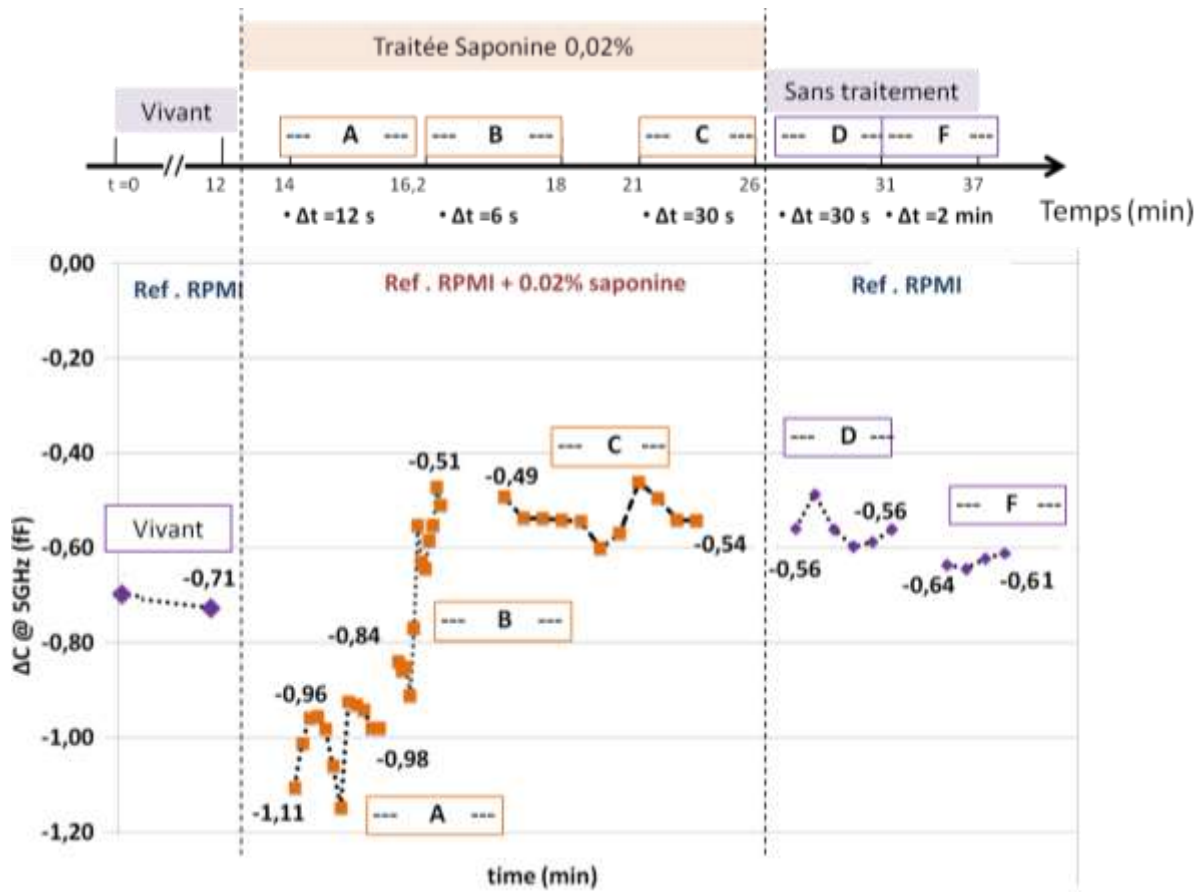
Traitée Saponine 0,02%

Vivant

Sans traitement

--- A ---
--- B ---
--- C ---
--- D ---
--- F ---

t =0 // 12 14 16,2 18 21 26 31 37

• Δt =12 s • Δt =6 s • Δt =30 s • Δt =30 s • Δt =2 min

Temps (min)

0,00
-0,20
-0,40
-0,60
-0,80
-1,00
-1,20

ΔC @ 5GHz (fF)

Ref . RPMI

Ref . RPMI + 0.02% saponine

Ref . RPMI

Vivant

-0,71

-0,96
-0,98
-1,11
--- A ---

-0,84
--- B ---

-0,51

-0,49
--- C ---
-0,54

--- D ---
-0,56
-0,56

--- F ---
-0,64
-0,61

time (min)